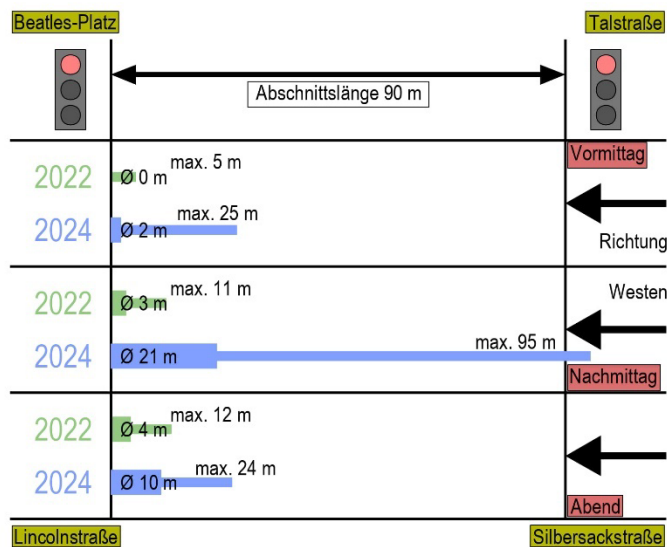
Beatles-Platz

Talstraße

Abschnittslänge 90 m

2022 Ø 0 m max. 5 m

2024 Ø 2 m max. 25 m

Vormittag

Richtung

2022 Ø 3 m max. 11 m

Westen

2024 Ø 21 m max. 95 m

Nachmittag

2022 Ø 4 m max. 12 m

2024 Ø 10 m max. 24 m

Abend

Lincolnstraße

Silbersackstraße